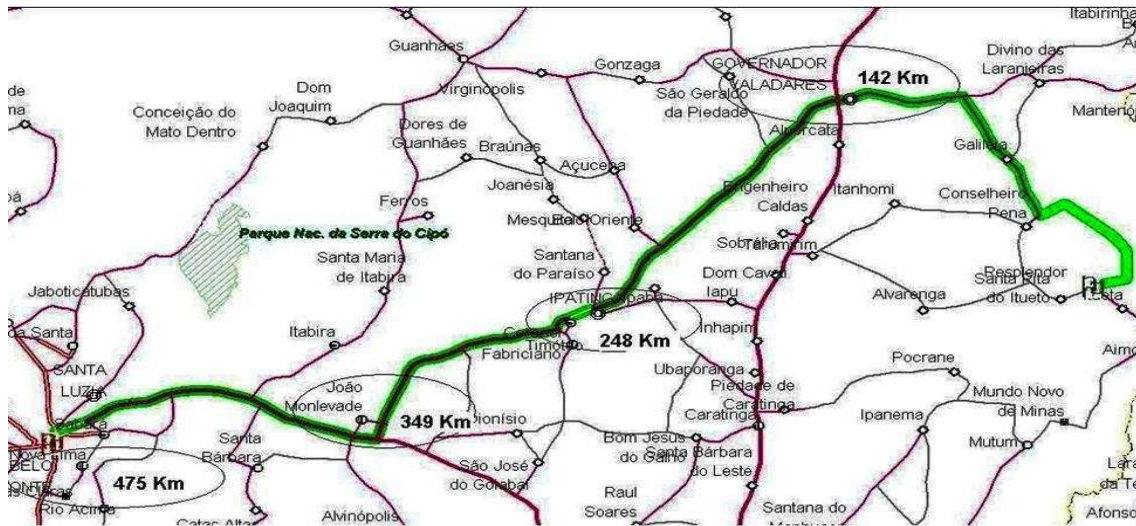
Itabirinha
Guanhães
Gonzaga
GOVERNADOR VALADARES
142 Km
Divino das Laranjeiras
Mantena
de
na
Dom Joaquim
Conceição do Mato Dentro
Virginópolis
São Geraldo da Piedade
Alpercata
Dores de Guanhães
Braúnas
Açucena
Galiléia
Joanésia
Engenheiro Caldas
Itanhomi
Conselheiro Pena
Ferros
Parque Nac. de Serra do Cipó
Mesquita
Belo Oriente
Santana do Paraíso
Sobrália
Tarumirim
Santa Maria de Itabira
Dom Cavati
Resplendor
Santa Rita do Itueto
Jaboticatubas
IPATINGA
Ipaba
Iapu
Alvarenga
Resta
Santa
Itabira
Coronel Fabriciano
Timóteo
248 Km
Inhapim
Aimo
SANTA LUZIA
Ubaporanga
Pocrane
João Monlevade
Piedade de Caratinga
Mundo Novo de Minas
Caratinga
Ipanema
349 Km
Dionísio
Bom Jesus do Galho
Santa Bárbara do Leste
Mutum
Nova Lima
BELO HORIZONTE
Santa Bárbara
São José do Goiabal
475 Km
Raul Soares
Rio Acima
Catas Altas
Alvinópolis
Santana do
Afonso
Lara
da Te